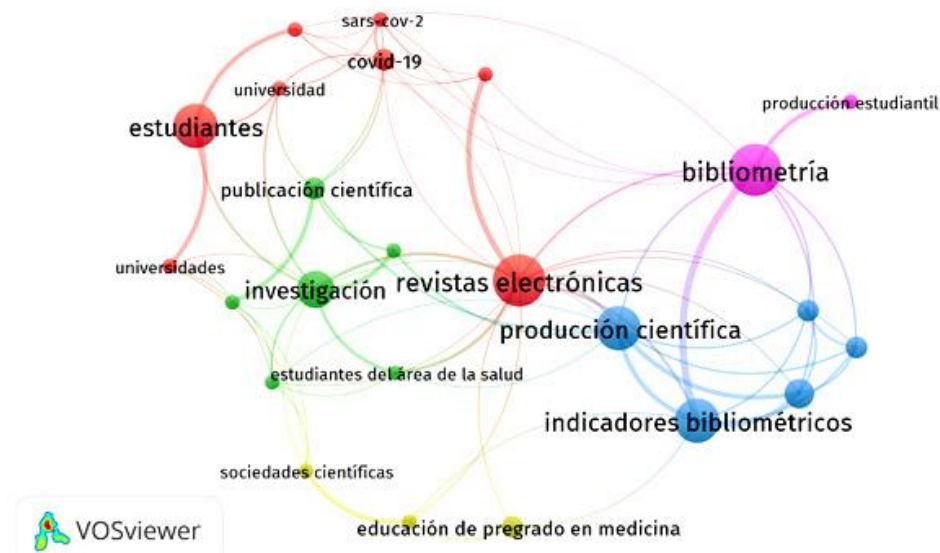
sars-cov-2
covid-19
universidad
estudiantes
producción estudiantil
bibliometría
publicación científica
universidades
investigación
revistas electrónicas
producción científica
estudiantes del área de la salud
indicadores bibliométricos
sociedades científicas
VOSviewer
educación de pregrado en medicina